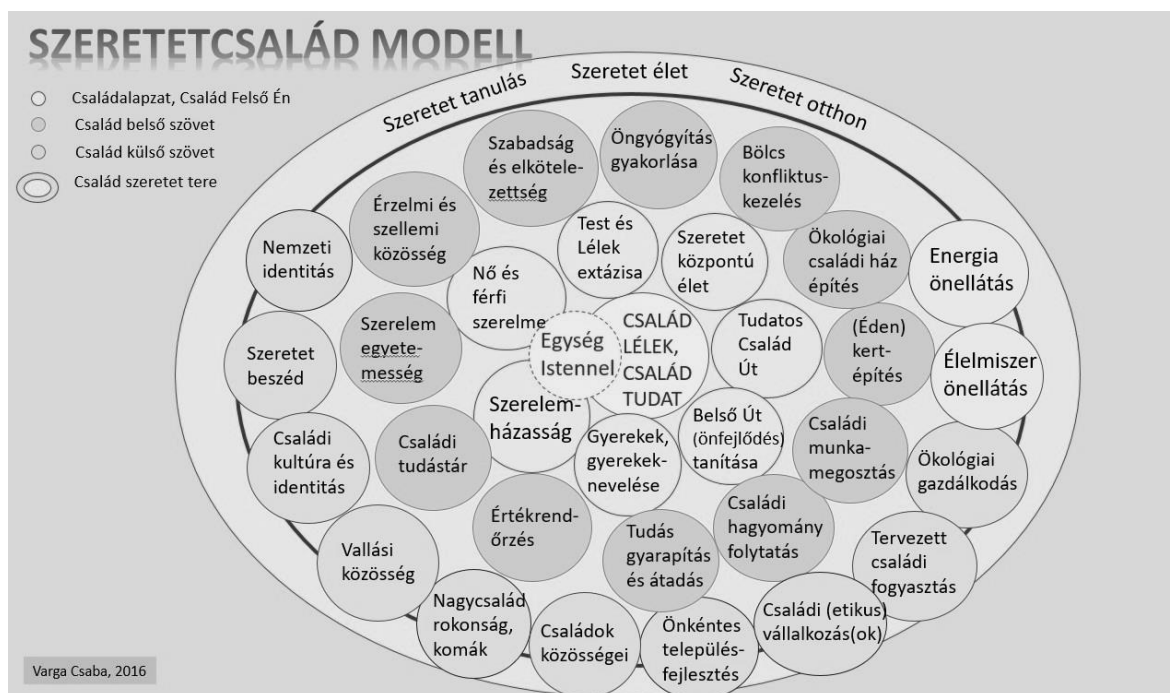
SZERETETCSALÁD MODELL

Családalapzat, Család Felső Én
Család belső szövet
Család külső szövet
Család szeretet tere

Szeretet tanulás
Szeretet élet
Szeretet otthon

Szabadság és elkötelezettség
Öngyógyítás gyakorlása
Bölcs konfliktuskezelés
Érzelmi és szellemi közösség
Test és Lélek extázisa
Szeretet központú élet
Ökológiai családi ház építés
Nemzeti identitás
Energia önellátás
Nő és férfi szerelme
Szerelem egyetemesség
CSALÁD LÉLEK, CSALÁD TUDAT
Egység Istennel
Tudatos Család Út
(Éden) kertépítés
Szeretet beszéd
Élelmiszer önellátás
Szerelemházasság
Belső Út (önfejlődés) tanítása
Gyerekek, gyereknevelése
Családi kultúra és identitás
Családi tudástár
Családi munkamegosztás
Ökológiai gazdálkodás
Értékrendőrzés
Családi hagyomány folytatás
Tudás gyarapítás és átadás
Vallási közösség
Tervezett családi fogyasztás
Nagycsalád rokonság, komák
Családok közösségei
Önkéntes településfejlesztés
Családi (etikus) vállalkozás(ok)

Varga Csaba, 2016